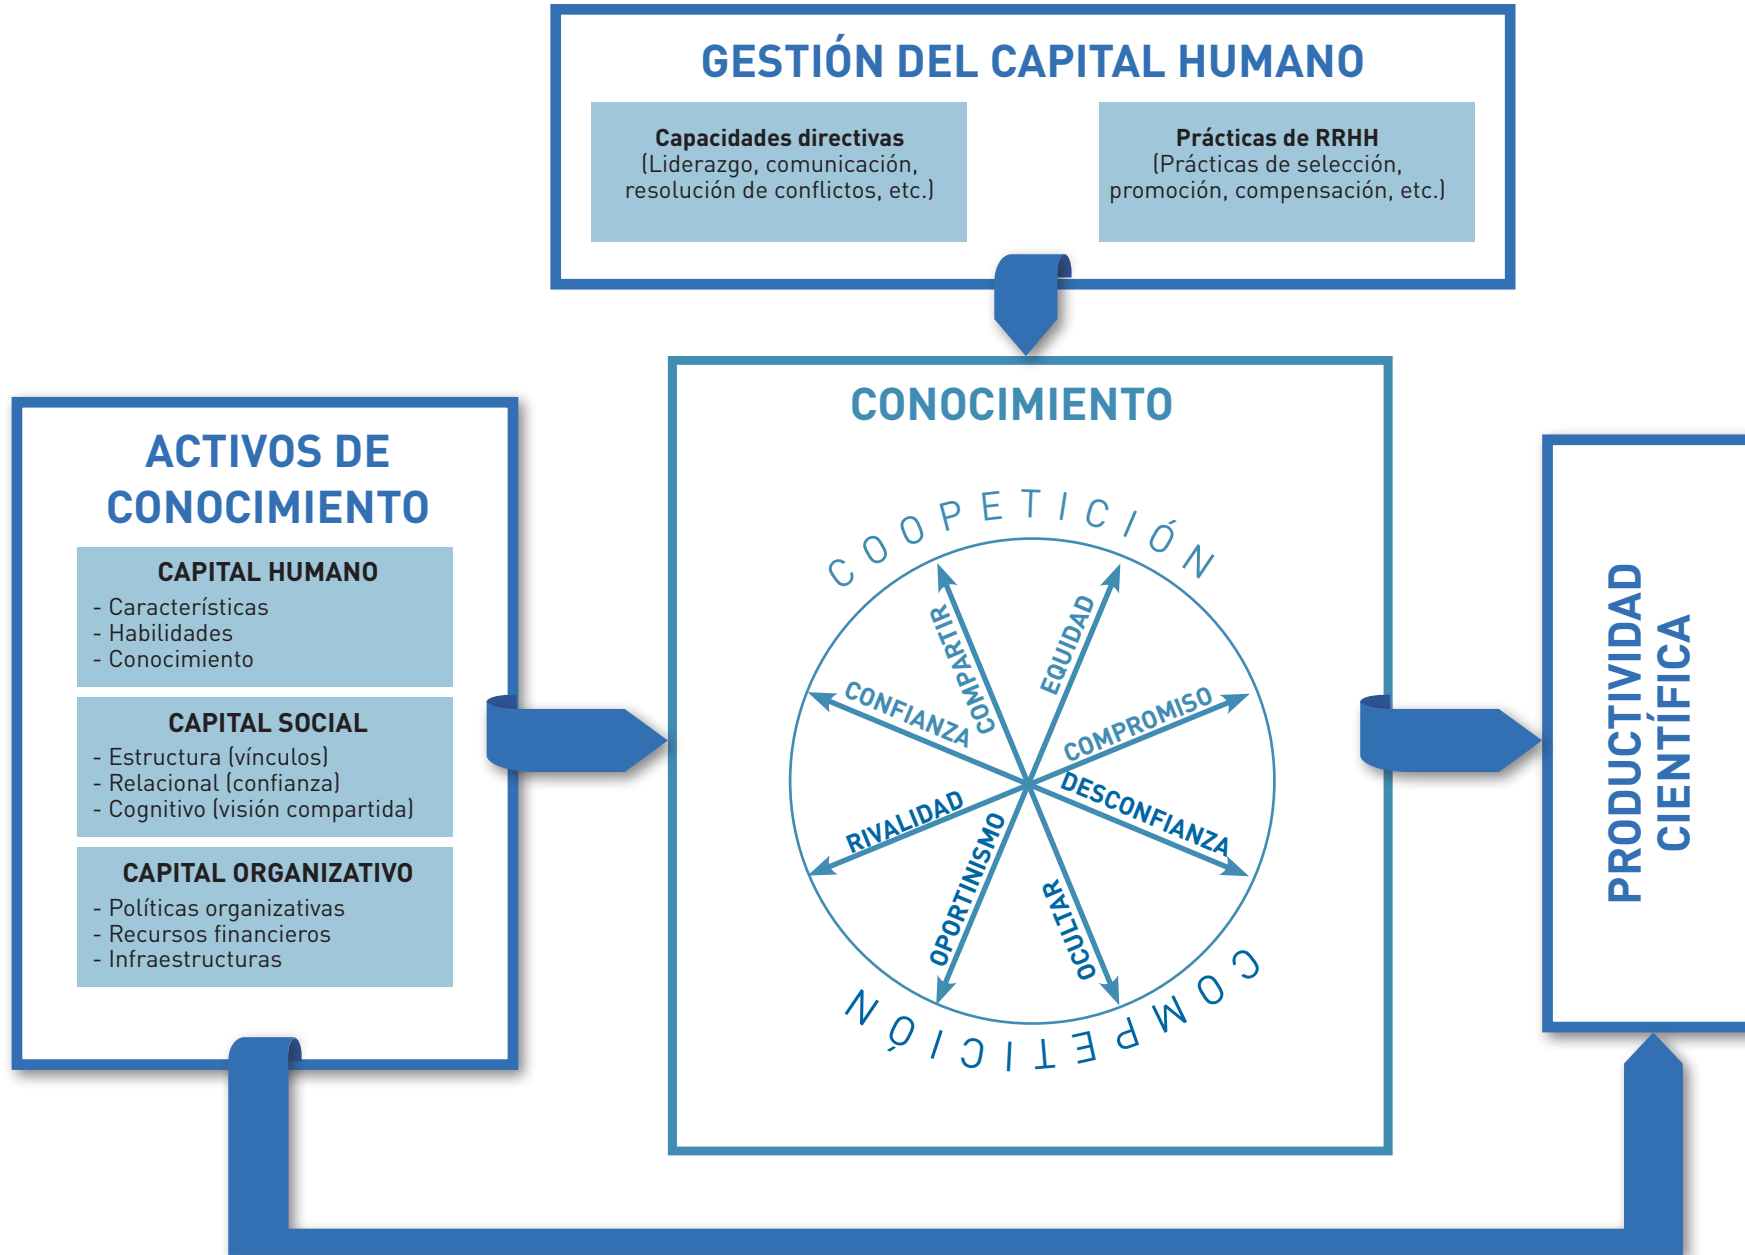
GESTIÓN DEL CAPITAL HUMANO

Capacidades directivas (Liderazgo, comunicación, resolución de conflictos, etc.)

Prácticas de RRHH (Prácticas de selección, promoción, compensación, etc.)

ACTIVOS DE CONOCIMIENTO

CAPITAL HUMANO
- Características
- Habilidades
- Conocimiento

CAPITAL SOCIAL
- Estructura (vínculos)
- Relacional (confianza)
- Cognitivo (visión compartida)

CAPITAL ORGANIZATIVO
- Políticas organizativas
- Recursos financieros
- Infraestructuras

CONOCIMIENTO

COOPETICIÓN

COMPARTIR
EQUIDAD
CONFIANZA
COMPROMISO
RIVALIDAD
DESCONFIANZA
OPORTINISMO
OCULTAR

COMPETICIÓN

PRODUCTIVIDAD CIENTÍFICA